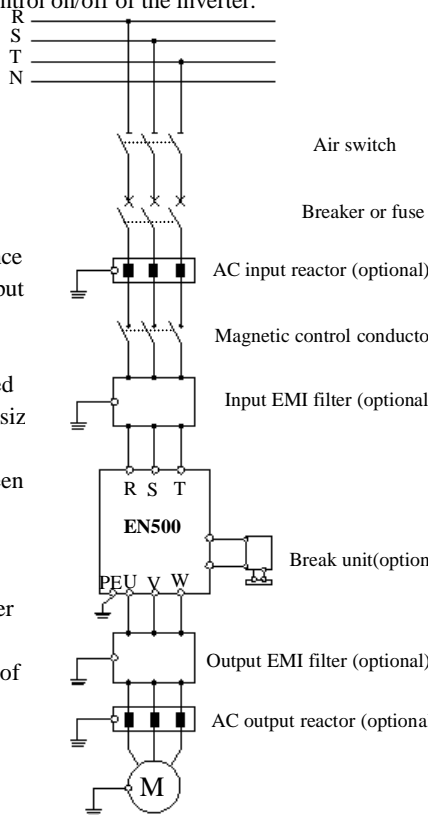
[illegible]ntrol on/off of the inverter.

R
S
T
N

Air switch

Breaker or fuse

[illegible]ce
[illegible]ut

AC input reactor (optional)

Magnetic control conducto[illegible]

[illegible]ed
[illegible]siz

Input EMI filter (optional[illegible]

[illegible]en

R S T

EN500

Break unit(option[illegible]

PE U V W

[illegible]er

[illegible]of

Output EMI filter (optional)

AC output reactor (optiona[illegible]

M